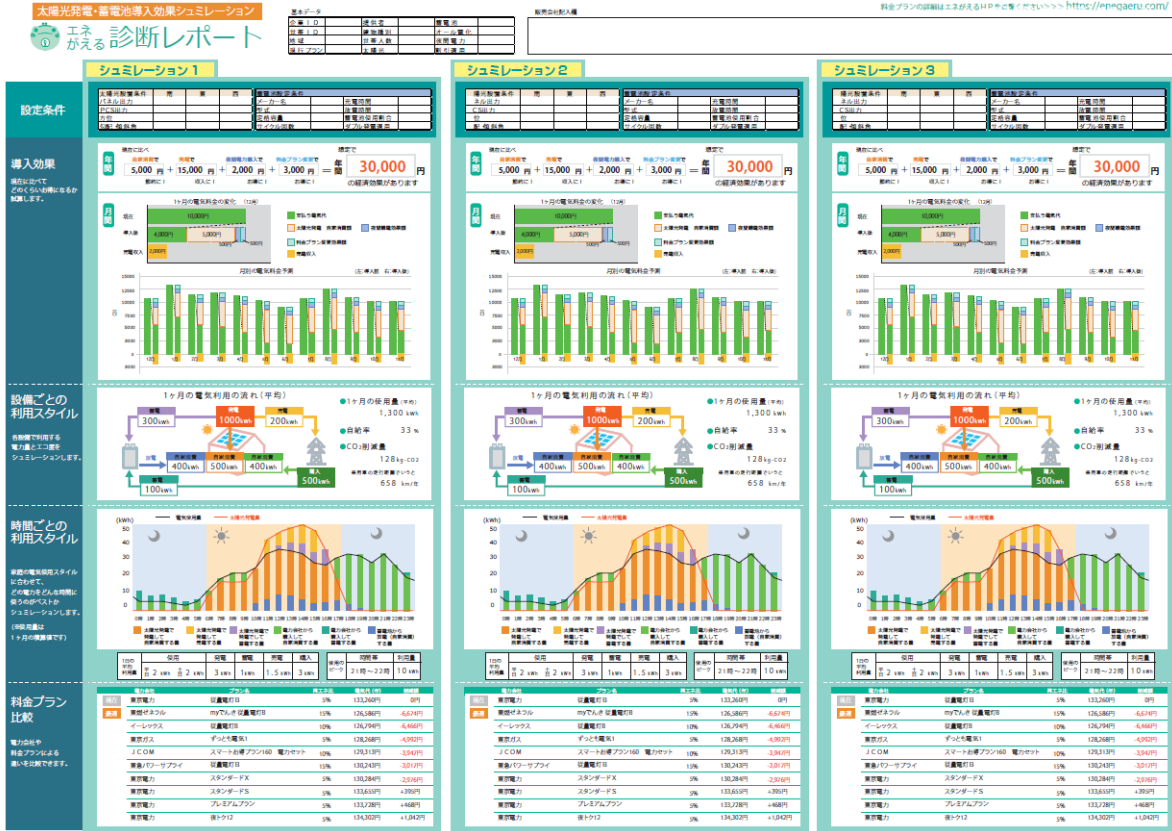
太陽光発電・蓄電池導入効果シュミレーション

エネがえる 診断レポート

基本データ

| 企業ＩＤ | 送信者 | 蓄電池 |
|---|---|---|
| 営業ＩＤ | 建物種別 | オール電化 |
| 地域 | 世帯人数 | 夜間電力 |
| 電力プラン | 太陽光 | 割引適用 |

販売会社記入欄

料金プランの詳細はエネがえるＨＰをご覧ください＞＞＞ https://enegaeru.com/

シュミレーション１

シュミレーション２

シュミレーション３

設定条件

導入効果

現在に比べてどのくらいお得になるか試算します。

年間

現在に比べ 従来発電で 5,000 円 節約に！ + 売電で 15,000 円 収入に！ + 蓄電池導入で 2,000 円 お得に！ + 料金プラン変更で 3,000 円 お得に！ = 現在で 年間 30,000 円 の経済効果があります

月間

１ヶ月の電気料金の変化 (12月)

現在 10,000円

導入後 4,000円 5,000円

売電収入 2,000円

買取り電気代

太陽光発電 自家消費額

夜間蓄電池効果額

料金プラン変更効果額

売電収入

月別の電気料金予測 (左：導入前 右：導入後)

円

1月 2月 3月 4月 5月 6月 7月 8月 9月 10月 11月 12月

設備ごとの利用スタイル

各設備で利用する電力量とエコ度をシュミレーションします。

１ヶ月の電気利用の流れ（平均）

蓄電 300kWh

発電 1000kWh

売電 200kWh

放電 400kWh

自家消費 500kWh

自家消費 400kWh

購入 500kWh

充電 100kWh

●１ヶ月の使用量（平均） 1,300 kWh

●自給率 33 %

●CO₂削減量 128kg-CO2

※乗用車の走行距離でいうと 658 km/月

時間ごとの利用スタイル

家庭の電気使用スタイルに合わせて、どの電力をどんな時間に使うのがベストかシュミレーションします。

(※使用量は１ヶ月の積算値です)

(kWh)

電気使用量

太陽光発電量

0時 1時 2時 3時 4時 5時 6時 7時 8時 9時 10時 11時 12時 13時 14時 15時 16時 17時 18時 19時 20時 21時 22時 23時

| 1日の平均利用量 | 使用 | 発電 | 蓄電 | 充電 | 購入 | 使用のピーク | 時間帯 | 利用量 |
|---|---|---|---|---|---|---|---|---|
| | 平日 2 kWh 休日 2 kWh | 3 kWh | 1 kWh | 1.5 kWh | 3 kWh | | 21時〜22時 | 10 kWh |

料金プラン比較

電力会社や料金プランによる違いを比較できます。

| | 電力会社 | プラン名 | 再エネ比 | 電気代(年) | 削減額 |
|---|---|---|---|---|---|
| 現在 | 東京電力 | 従量電灯B | 5% | 133,260円 | 0円 |
| 最適 | 東京ガスネラル | myでんき 従量電灯B | 15% | 126,586円 | -6,674円 |
| | イーレックス | 従量電灯B | 10% | 126,794円 | -6,466円 |
| | 東京ガス | ずっとも電気1 | 5% | 128,268円 | -4,992円 |
| | ＪＣＯＭ | スマートお得プラン160 電力セット | 10% | 129,313円 | -3,947円 |
| | 東急パワーサプライ | 従量電灯B | 15% | 130,243円 | -3,017円 |
| | 東京電力 | スタンダードX | 5% | 130,284円 | -2,976円 |
| | 東京電力 | スタンダードS | 5% | 133,655円 | +395円 |
| | 東京電力 | プレミアムプラン | 5% | 133,728円 | +468円 |
| | 東京電力 | 夜トク12 | 5% | 134,302円 | +1,042円 |